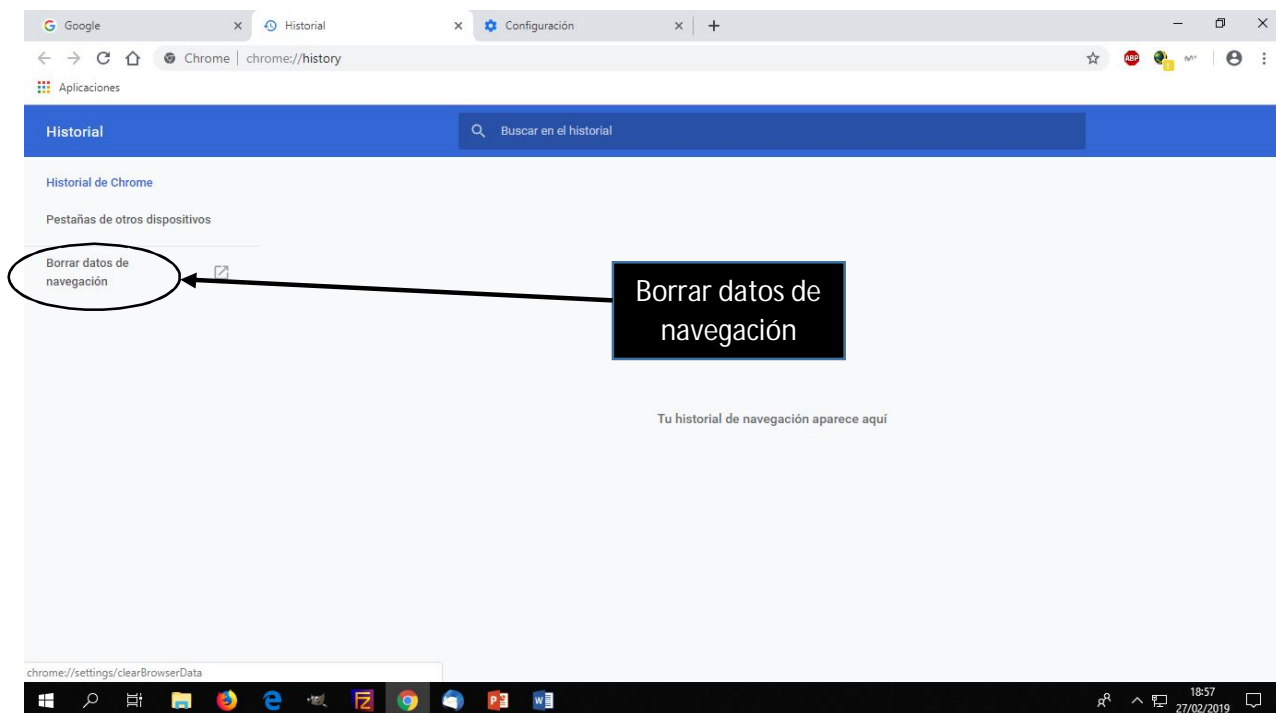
Google
Historial
Configuración
Chrome | chrome://history
Aplicaciones
Historial
Buscar en el historial
Historial de Chrome
Pestañas de otros dispositivos
Borrar datos de navegación
Borrar datos de navegación
Tu historial de navegación aparece aquí
chrome://settings/clearBrowserData
18:57
27/02/2019